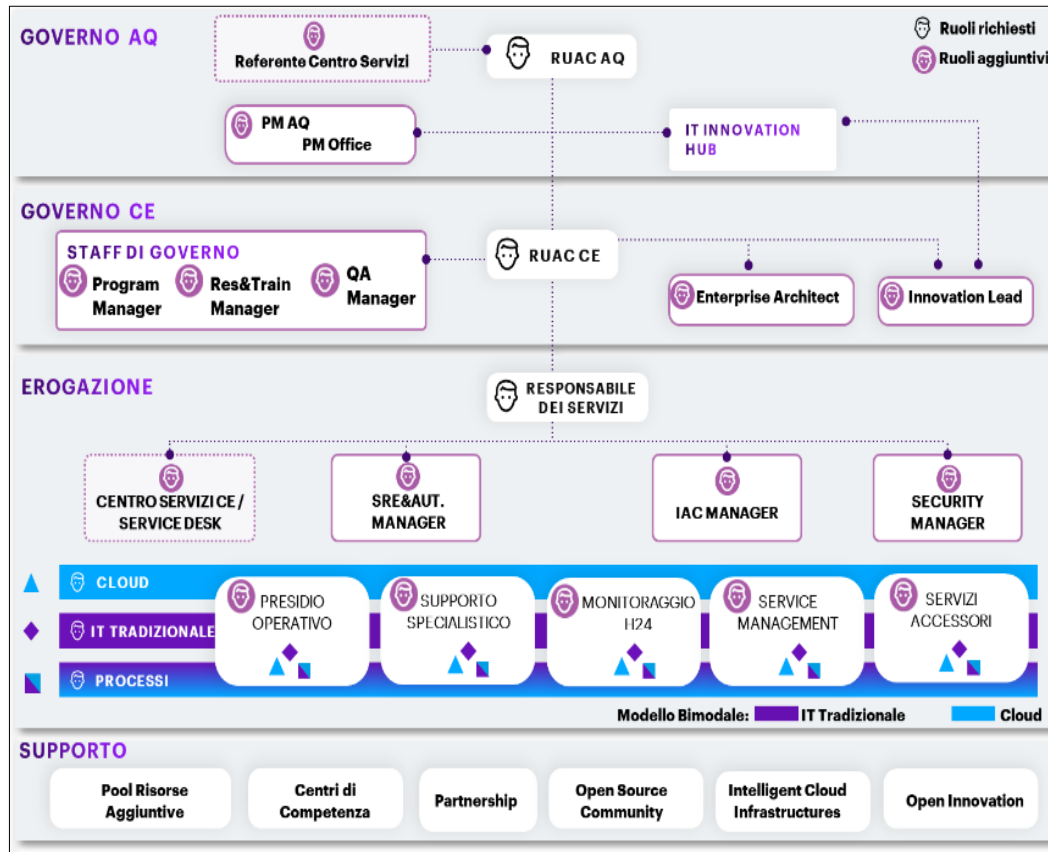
GOVERNO AQ

Referente Centro Servizi

RUAC AQ

Ruoli richiesti

Ruoli aggiuntivi

PM AQ
PM Office

IT INNOVATION HUB

GOVERNO CE

STAFF DI GOVERNO

Program Manager

Res&Train Manager

QA Manager

RUAC CE

Enterprise Architect

Innovation Lead

EROGAZIONE

RESPONSABILE DEI SERVIZI

CENTRO SERVIZI CE / SERVICE DESK

SRE&AUT. MANAGER

IAC MANAGER

SECURITY MANAGER

CLOUD

IT TRADIZIONALE

PROCESSI

PRESIDIO OPERATIVO

SUPPORTO SPECIALISTICO

MONITORAGGIO H24

SERVICE MANAGEMENT

SERVIZI ACCESSORI

Modello Bimodale: IT Tradizionale Cloud

SUPPORTO

Pool Risorse Aggiuntive

Centri di Competenza

Partnership

Open Source Community

Intelligent Cloud Infrastructures

Open Innovation